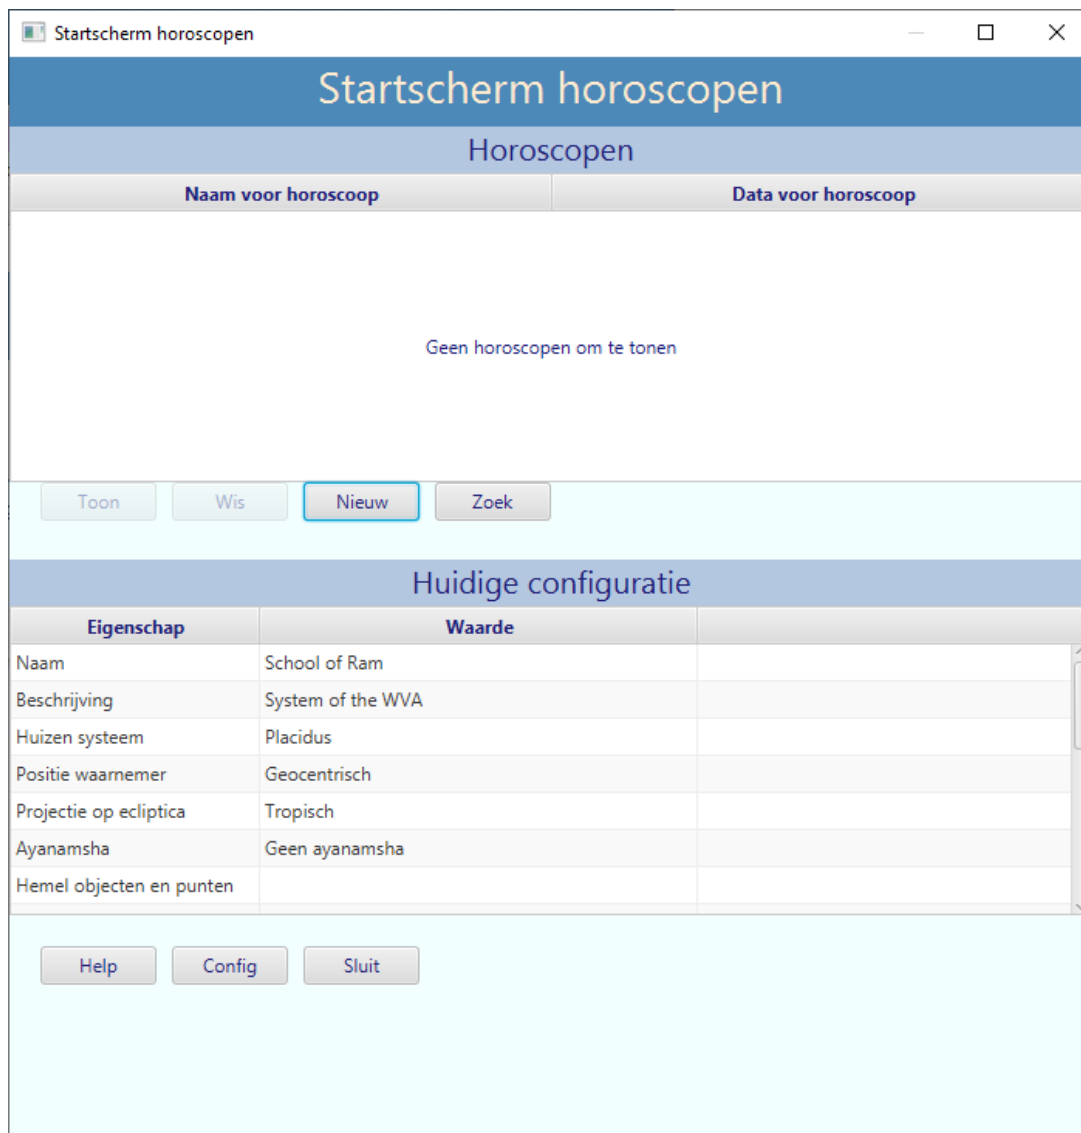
Startscherm horoscopen

Startscherm horoscopen

Horoscopen

| Naam voor horoscoop | Data voor horoscoop |
|---|---|

Geen horoscopen om te tonen

Toon Wis Nieuw Zoek

Huidige configuratie

| Eigenschap | Waarde | |
|---|---|---|
| Naam | School of Ram | |
| Beschrijving | System of the WVA | |
| Huizen systeem | Placidus | |
| Positie waarnemer | Geocentrisch | |
| Projectie op ecliptica | Tropisch | |
| Ayanamsha | Geen ayanamsha | |
| Hemel objecten en punten | | |

Help Config Sluit